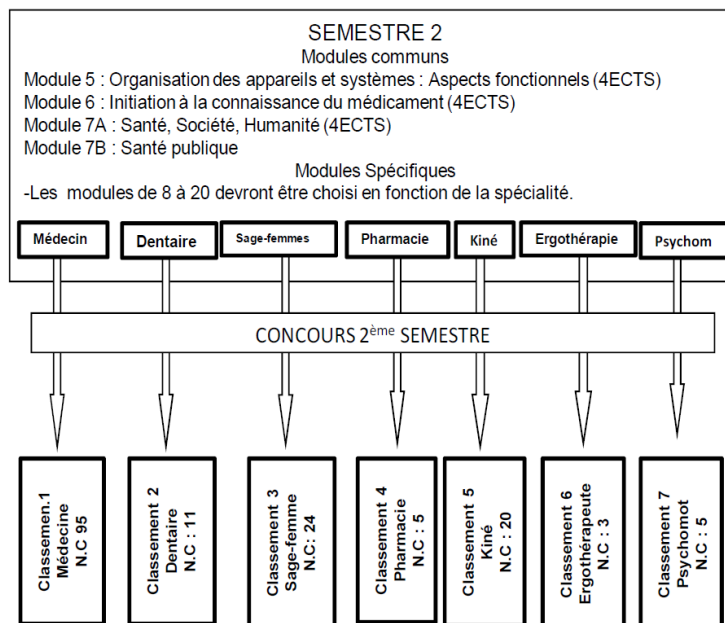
SEMESTRE 2
Modules communs
Module 5 : Organisation des appareils et systèmes : Aspects fonctionnels (4ECTS)
Module 6 : Initiation à la connaissance du médicament (4ECTS)
Module 7A : Santé, Société, Humanité (4ECTS)
Module 7B : Santé publique
Modules Spécifiques
-Les modules de 8 à 20 devront être choisi en fonction de la spécialité.

Médecin
Dentaire
Sage-femmes
Pharmacie
Kiné
Ergothérapie
Psychom

CONCOURS 2$^{ème}$ SEMESTRE

Classement.1 Médecine N.C 95
Classement 2 Dentaire N.C : 11
Classement 3 Sage-femme N.C: 24
Classement 4 Pharmacie N.C : 5
Classement 5 Kiné N.C : 20
Classement 6 Ergothérapeute N.C : 3
Classement 7 Psychomot N.C : 5